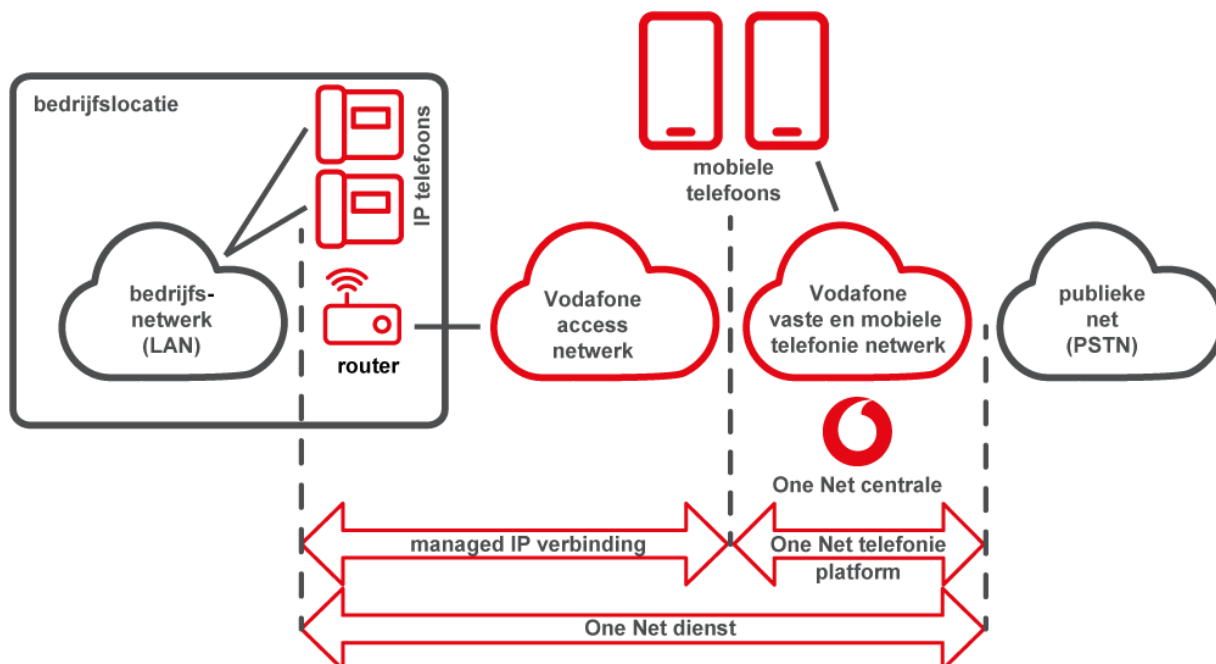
bedrijfslocatie

IP telefoons

mobiele telefoons

bedrijfsnetwerk (LAN)

router

Vodafone access netwerk

Vodafone vaste en mobiele telefonie netwerk

publieke net (PSTN)

One Net centrale

managed IP verbinding

One Net telefonie platform

One Net dienst